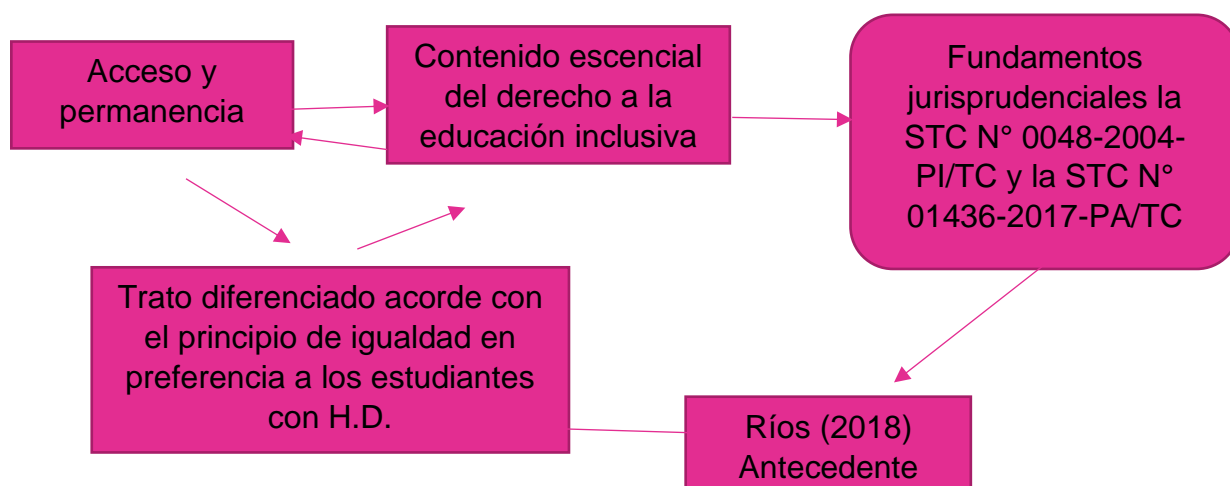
Acceso y permanencia

Contenido escencial del derecho a la educación inclusiva

Fundamentos jurisprudenciales la STC N° 0048-2004-PI/TC y la STC N° 01436-2017-PA/TC

Trato diferenciado acorde con el principio de igualdad en preferencia a los estudiantes con H.D.

Ríos (2018) Antecedente